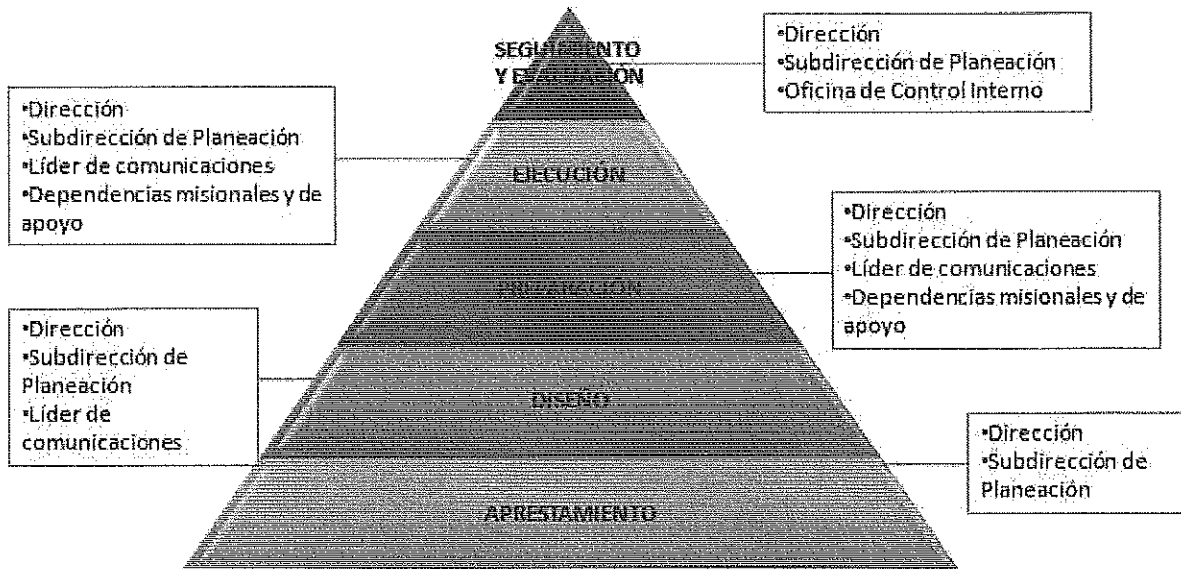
SEGUIMIENTO Y EVALUACIÓN

•Dirección
•Subdirección de Planeación
•Oficina de Control Interno

•Dirección
•Subdirección de Planeación
•Líder de comunicaciones
•Dependencias misionales y de apoyo

EJECUCIÓN

•Dirección
•Subdirección de Planeación
•Líder de comunicaciones
•Dependencias misionales y de apoyo

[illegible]

•Dirección
•Subdirección de Planeación
•Líder de comunicaciones

DISEÑO

•Dirección
•Subdirección de Planeación

APRESTAMIENTO